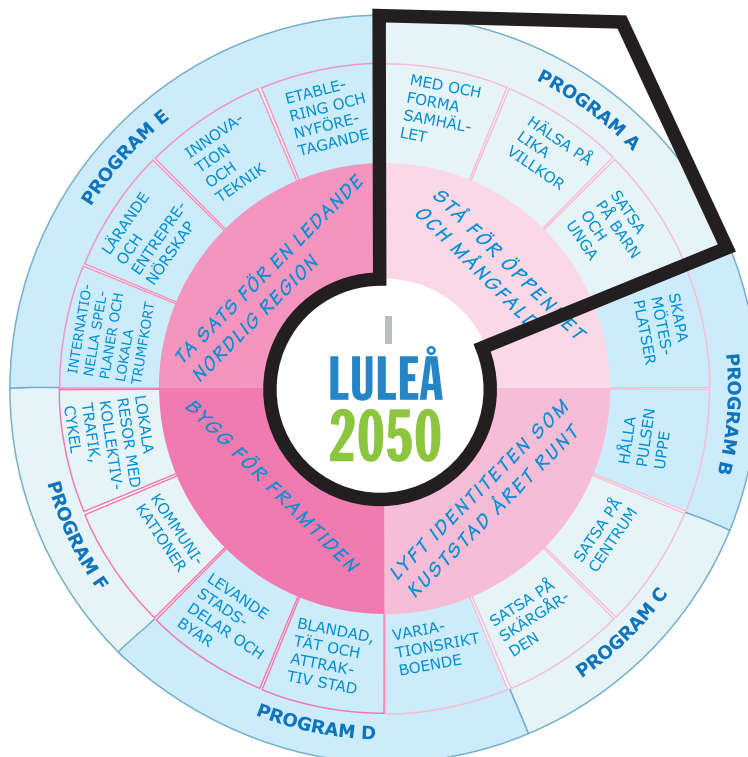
I LULEÅ 2050

TA SATS FÖR EN LEDANDE NORDLIG REGION

STÅ FÖR ÖPPENHET OCH MÅNGFALD

BYGG FÖR FRAMTIDEN

LYFT IDENTITETEN SOM KUSTSTAD ÅRET RUNT

PROGRAM A

MED OCH FORMA SAMHÄLLET

HÄLSA PÅ LIKA VILLKOR

SATSA PÅ BARN OCH UNGA

SKAPA MÖTESPLATSER

PROGRAM B

HÅLLA PULSEN UPPE

SATSA PÅ CENTRUM

PROGRAM C

SATSA PÅ SKÄRGÅRDEN

VARIATIONSRIKT BOENDE

PROGRAM D

BLANDAD, TÄT OCH ATTRAKTIV STAD

LEVANDE STADSDELAR OCH BYAR

KOMMUNIKATIONER

PROGRAM F

LOKALA RESOR MED KOLLEKTIVTRAFIK, CYKEL

INTERNATIONELLA SPELPLANER OCH LOKALA TRUMFKORT

LÄRANDE OCH ENTREPRENÖRSKAP

PROGRAM E

INNOVATION OCH TEKNIK

ETABLERING OCH NYFÖRETAGANDE